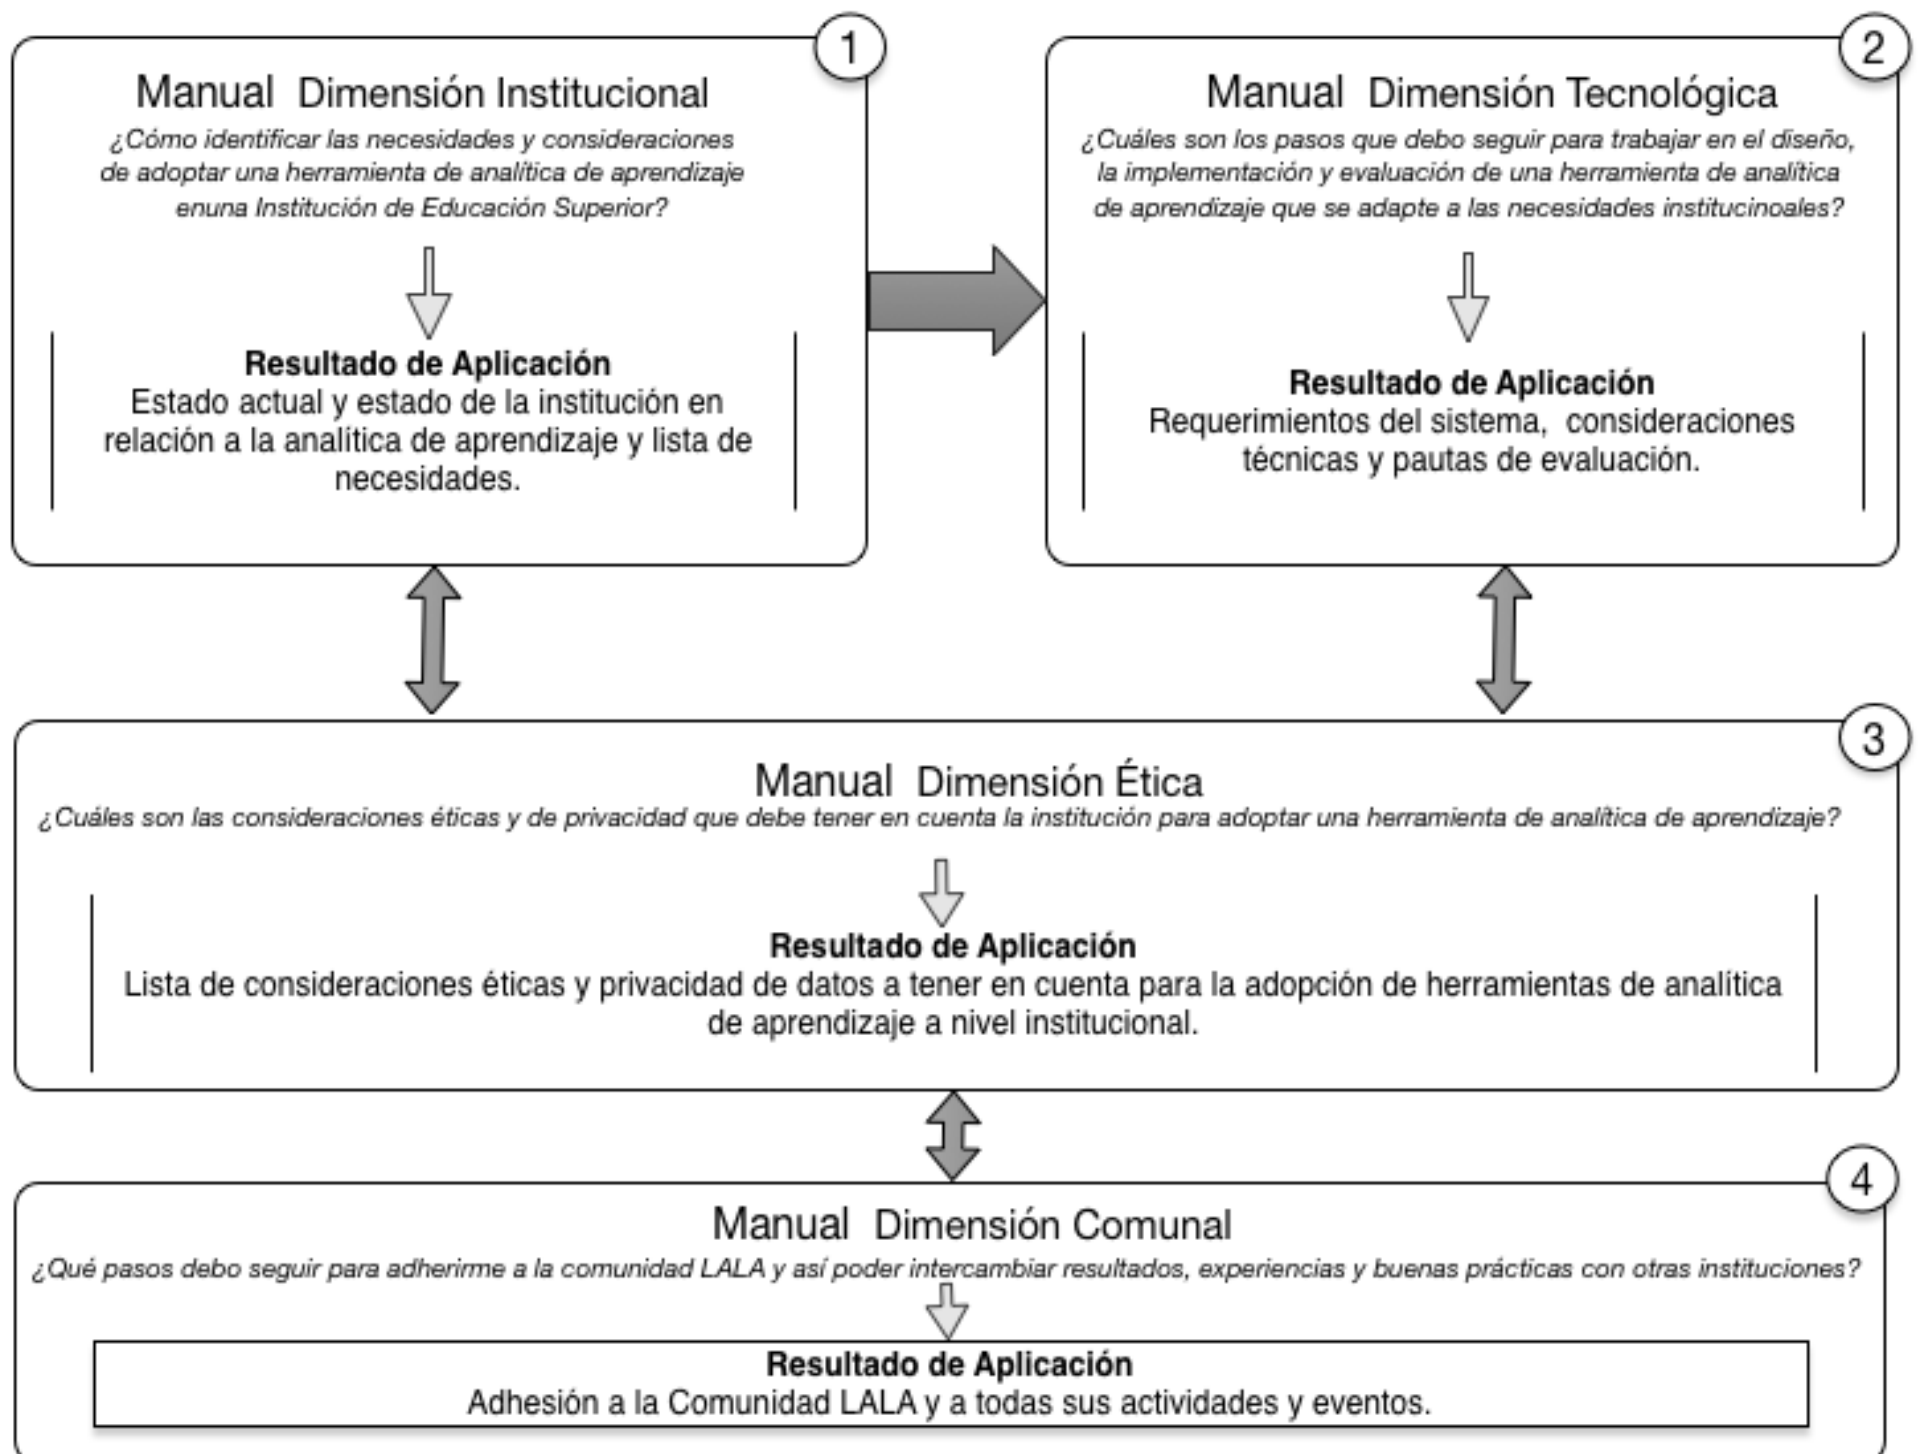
1

Manual Dimensión Institucional

¿Cómo identificar las necesidades y consideraciones de adoptar una herramienta de analítica de aprendizaje enuna Institución de Educación Superior?

Resultado de Aplicación
Estado actual y estado de la institución en relación a la analítica de aprendizaje y lista de necesidades.

2

Manual Dimensión Tecnológica

¿Cuáles son los pasos que debo seguir para trabajar en el diseño, la implementación y evaluación de una herramienta de analítica de aprendizaje que se adapte a las necesidades institucinoales?

Resultado de Aplicación
Requerimientos del sistema, consideraciones técnicas y pautas de evaluación.

3

Manual Dimensión Ética

¿Cuáles son las consideraciones éticas y de privacidad que debe tener en cuenta la institución para adoptar una herramienta de analítica de aprendizaje?

Resultado de Aplicación
Lista de consideraciones éticas y privacidad de datos a tener en cuenta para la adopción de herramientas de analítica de aprendizaje a nivel institucional.

4

Manual Dimensión Comunal

¿Qué pasos debo seguir para adherirme a la comunidad LALA y así poder intercambiar resultados, experiencias y buenas prácticas con otras instituciones?

Resultado de Aplicación
Adhesión a la Comunidad LALA y a todas sus actividades y eventos.